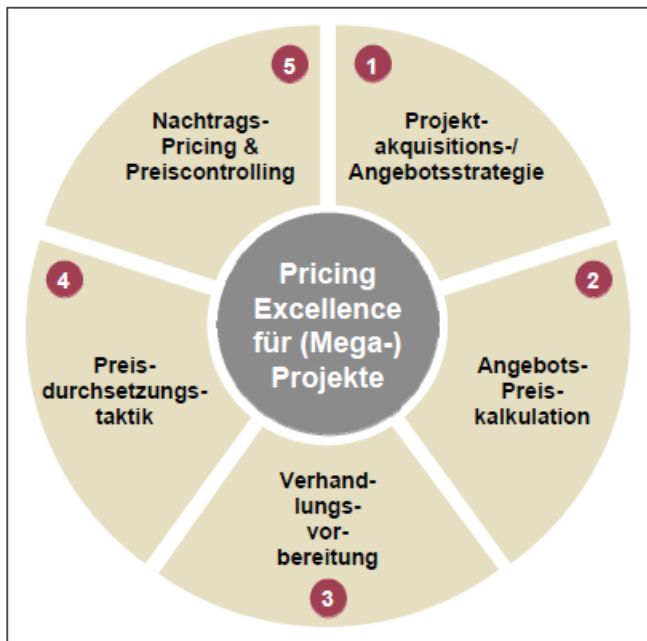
Pricing Excellence für (Mega-) Projekte

1
Projekt-akquisitions-/ Angebotsstrategie

2
Angebots-Preis-kalkulation

3
Verhand-lungs-vor-bereitung

4
Preis-durchsetzungs-taktik

5
Nachtrags-Pricing & Preiscontrolling